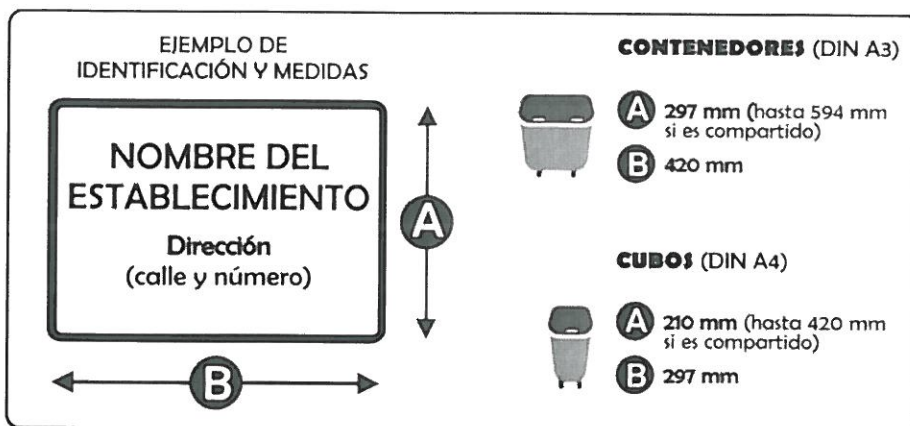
EJEMPLO DE IDENTIFICACIÓN Y MEDIDAS

NOMBRE DEL ESTABLECIMIENTO

Dirección
(calle y número)

A

B

CONTENEDORES (DIN A3)

A 297 mm (hasta 594 mm si es compartido)

B 420 mm

CUBOS (DIN A4)

A 210 mm (hasta 420 mm si es compartido)

B 297 mm